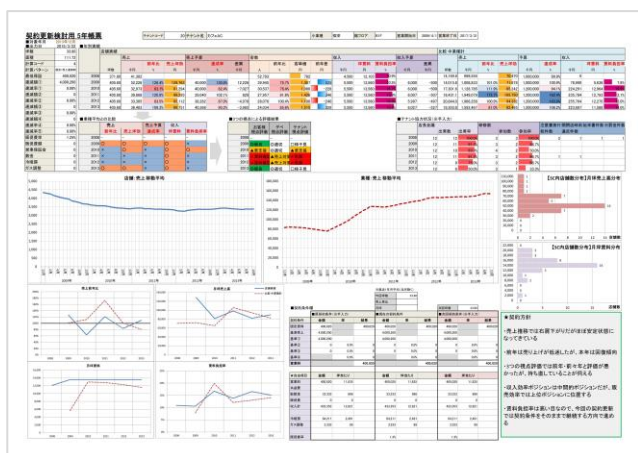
契約更新検討用 5年帳票

店舗:売上移動平均

業種:売上移動平均

【3C内容】月年売上高分布

【3C内容】月年経分布

■契約方針

・売上推移では右肩下がりだが直近は安定状態になってきている

・前年は売り上げが低迷したが、本年は回復傾向

・3つの視点評価では前年・前々年と評価が悪かったが、持ち直していることが伺える

・収入効率ポジション分布ではポジションに変化なく、既存店舗では上位ポジションに位置する

・賃料負担率は高い目なので、今回の契約更新では契約条件そのままで継続する方向で進める